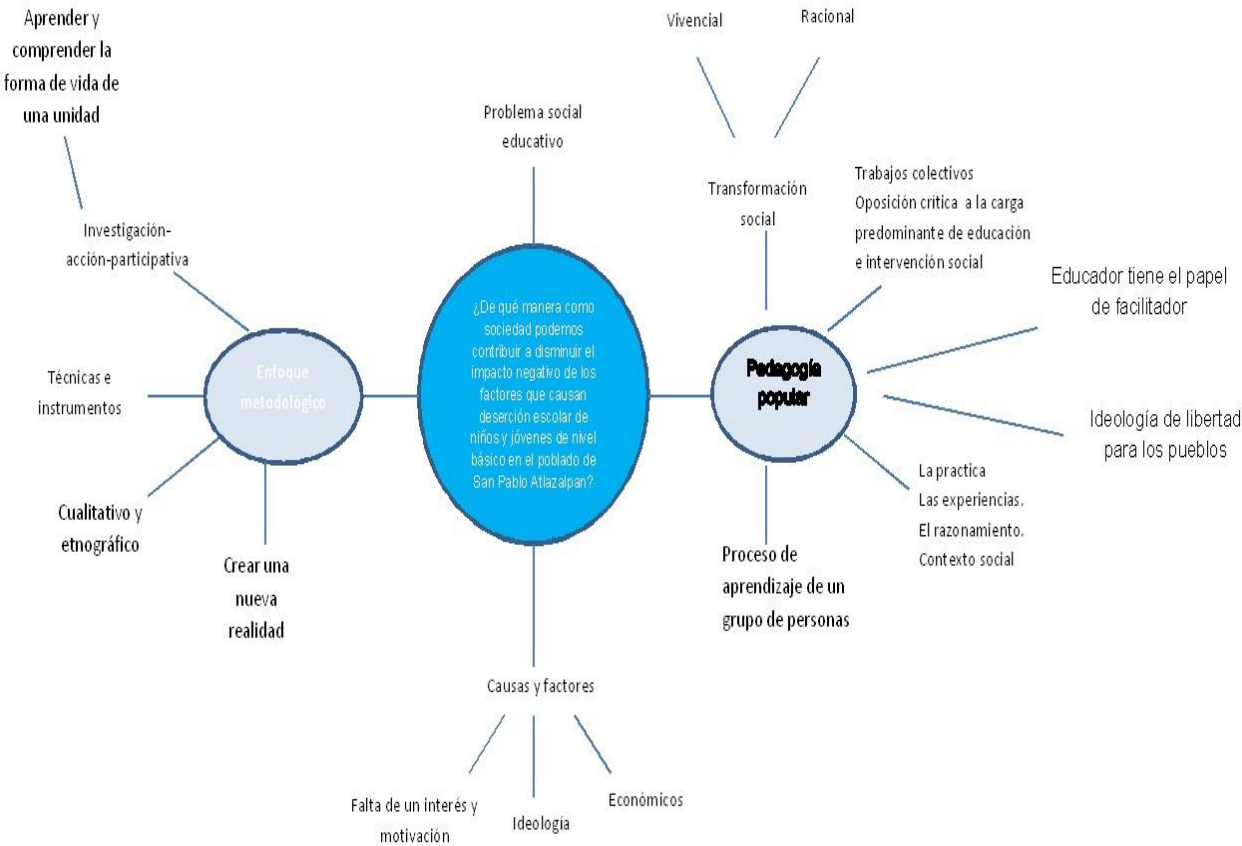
Aprender y comprender la forma de vida de una unidad

Vivencial

Racional

Problema social educativo

Transformación social

Trabajos colectivos
Oposición critica a la carga predominante de educación e intervención social

Investigación-acción-participativa

Educador tiene el papel de facilitador

¿De qué manera como sociedad podemos contribuir a disminuir el impacto negativo de los factores que causan deserción escolar de niños y jóvenes de nivel básico en el poblado de San Pablo Atlazalpan?

Técnicas e instrumentos

Enfoque metodológico

Pedagogía popular

Ideología de libertad para los pueblos

La practica
Las experiencias.
El razonamiento.
Contexto social

Cualitativo y etnográfico

Crear una nueva realidad

Proceso de aprendizaje de un grupo de personas

Causas y factores

Falta de un interés y motivación

Ideología

Económicos